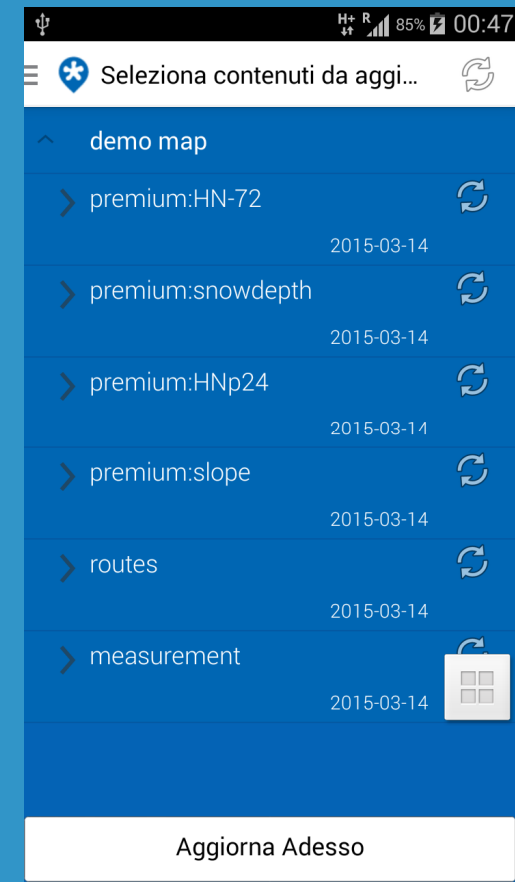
H+ R 85% 00:47

Seleziona contenuti da aggi...

demo map

premium:HN-72
2015-03-14

premium:snowdepth
2015-03-14

premium:HNp24
2015-03-14

premium:slope
2015-03-14

routes
2015-03-14

measurement
2015-03-14

Aggiorna Adesso